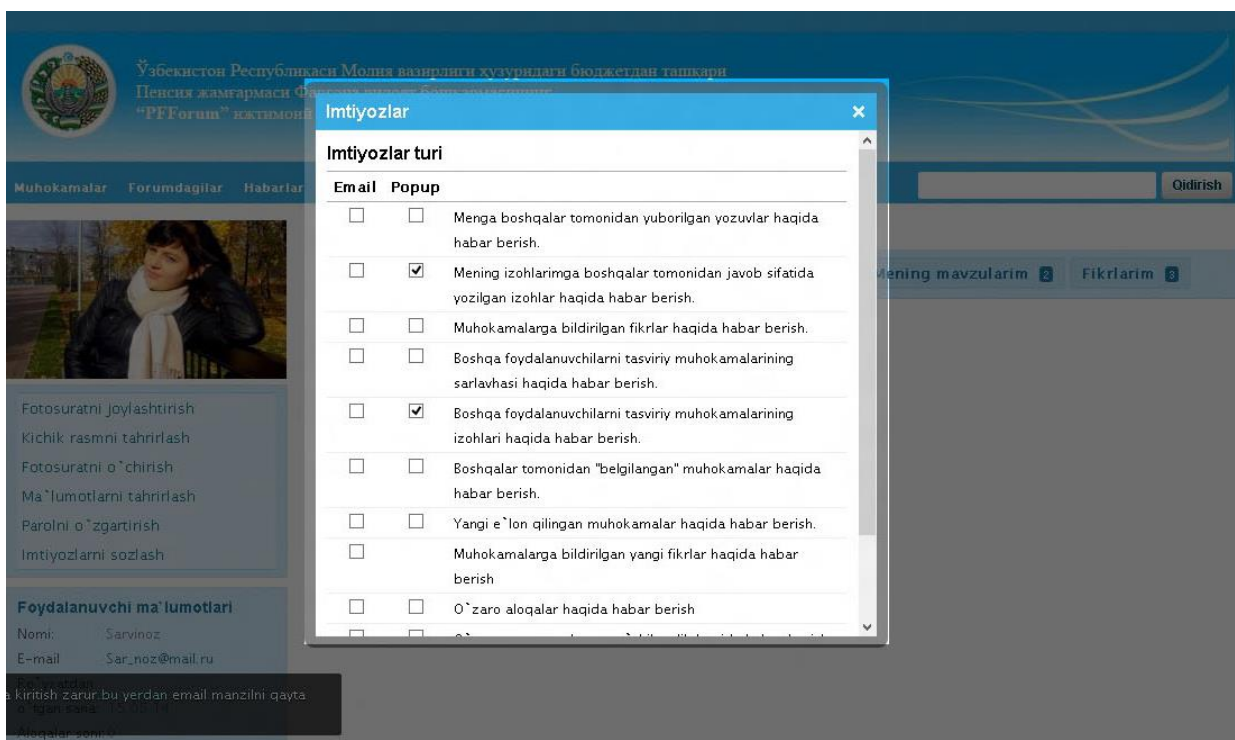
Ўзбекистон Республикаси Молия вазирлиги ҳузуридаги бюджетдан ташқари
Пенсия жамғармаси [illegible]
"PFForum" ижтимоий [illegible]

Muhokamalar Forumdagilar Habarlar

Qidirish

Mening mavzularim 2 Fikrlarim 3

Fotosuratni joylashtirish
Kichik rasmni tahrirlash
Fotosuratni o`chirish
Ma`lumotlarni tahrirlash
Parolni o`zgartirish
Imtiyozlarni sozlash

Foydalanuvchi ma`lumotlari
Nomi: Sarvinoz
E-mail Sar_noz@mail.ru
Ro`yxatdan o`tgan sana: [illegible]
Aloqalar soni: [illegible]

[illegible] kiritish zarur.bu yerdan email manzilni qayta

Imtiyozlar

Imtiyozlar turi

| Email | Popup | |
|---|---|---|
| ☐ | ☐ | Menga boshqalar tomonidan yuborilgan yozuvlar haqida habar berish. |
| ☐ | ☑ | Mening izohlarimga boshqalar tomonidan javob sifatida yozilgan izohlar haqida habar berish. |
| ☐ | ☐ | Muhokamalarga bildirilgan fikrlar haqida habar berish. |
| ☐ | ☐ | Boshqa foydalanuvchilarni tasviriy muhokamalarining sarlavhasi haqida habar berish. |
| ☐ | ☑ | Boshqa foydalanuvchilarni tasviriy muhokamalarining izohlari haqida habar berish. |
| ☐ | ☐ | Boshqalar tomonidan "belgilangan" muhokamalar haqida habar berish. |
| ☐ | ☐ | Yangi e`lon qilingan muhokamalar haqida habar berish. |
| ☐ | | Muhokamalarga bildirilgan yangi fikrlar haqida habar berish |
| ☐ | ☐ | O`zaro aloqalar haqida habar berish |
| ☐ | ☐ | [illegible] |